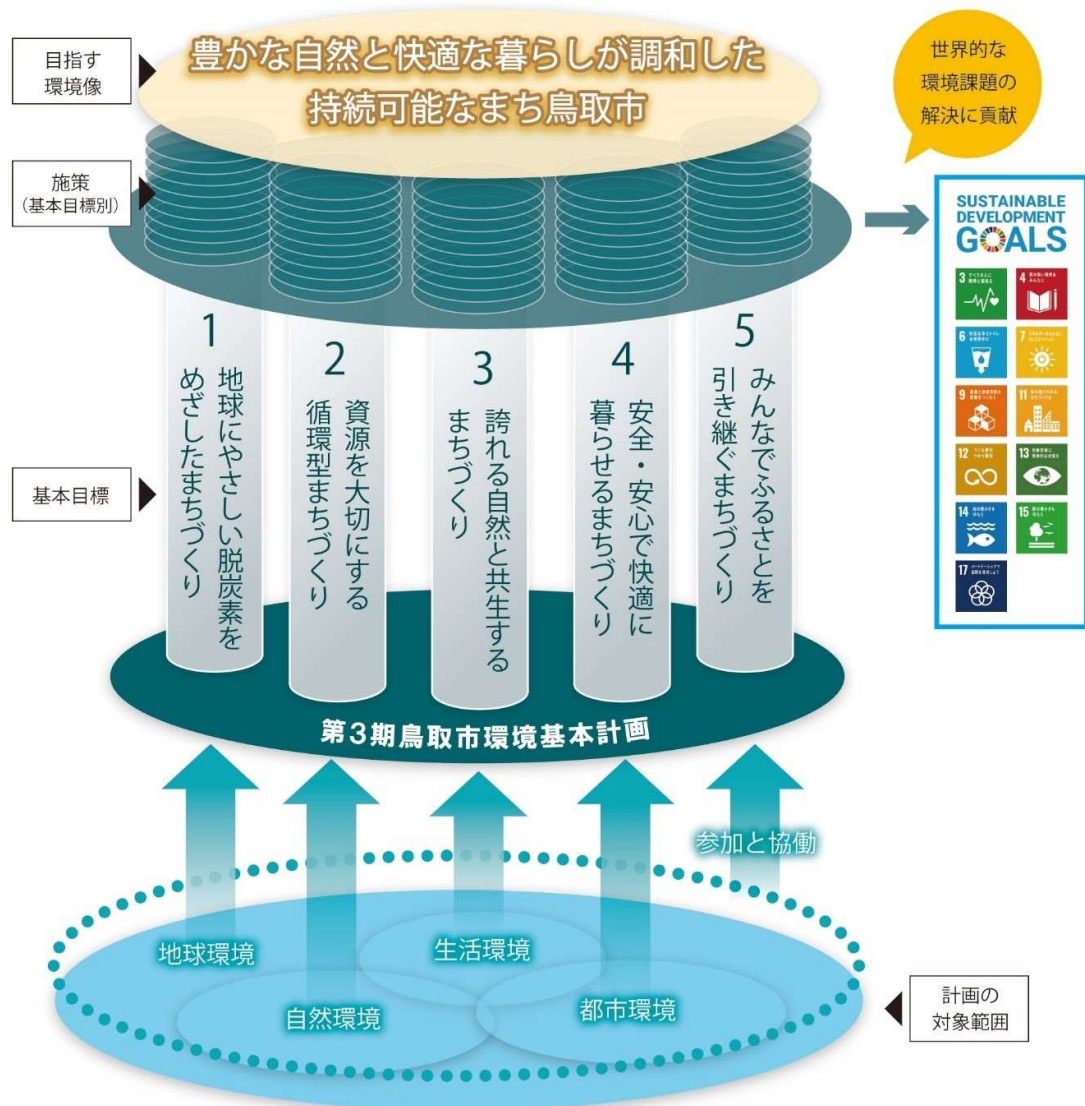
目指す
環境像

豊かな自然と快適な暮らしが調和した
持続可能なまち鳥取市

世界的な
環境課題の
解決に貢献

施策
(基本目標別)

SUSTAINABLE
DEVELOPMENT
GOALS

3
4
6
7
9
11
12
13
14
15
17

基本目標

1
地球にやさしい脱炭素をめざしたまちづくり

2
資源を大切にする循環型まちづくり

3
誇れる自然と共生するまちづくり

4
安全・安心で快適に暮らせるまちづくり

5
みんなでふるさとを引き継ぐまちづくり

第3期鳥取市環境基本計画

参加と協働

地球環境
生活環境
自然環境
都市環境

計画の
対象範囲